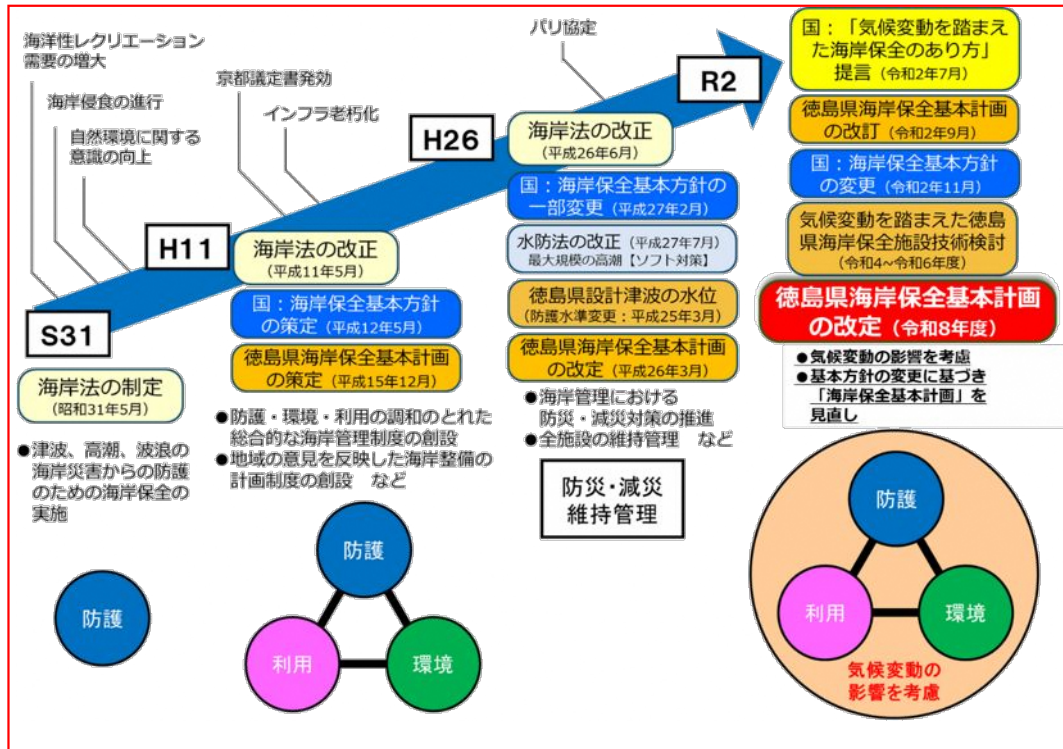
海洋性レクリエーション需要の増大

海岸侵食の進行

自然環境に関する意識の向上

京都議定書発効

インフラ老朽化

パリ協定

S31

海岸法の制定
(昭和31年5月)

●津波、高潮、波浪の海岸災害からの防護のための海岸保全の実施

防護

H11

海岸法の改正
(平成11年5月)

国：海岸保全基本方針の策定(平成12年5月)

徳島県海岸保全基本計画の策定(平成15年12月)

●防護・環境・利用の調和のとれた総合的な海岸管理制度の創設
●地域の意見を反映した海岸整備の計画制度の創設　など

防護

利用

環境

H26

海岸法の改正
(平成26年6月)

国：海岸保全基本方針の一部変更(平成27年2月)

水防法の改正(平成27年7月)
最大規模の高潮【ソフト対策】

徳島県設計津波の水位
(防護水準変更：平成25年3月)

徳島県海岸保全基本計画の改定(平成26年3月)

●海岸管理における防災・減災対策の推進
●全施設の維持管理　など

防災・減災
維持管理

R2

国：「気候変動を踏まえた海岸保全のあり方」提言(令和2年7月)

徳島県海岸保全基本計画の改訂(令和2年9月)

国：海岸保全基本方針の変更(令和2年11月)

気候変動を踏まえた徳島県海岸保全施設技術検討
(令和4～令和6年度)

徳島県海岸保全基本計画の改定(令和8年度)

●気候変動の影響を考慮
●基本方針の変更に基づき「海岸保全基本計画」を見直し

防護

利用

環境

気候変動の影響を考慮